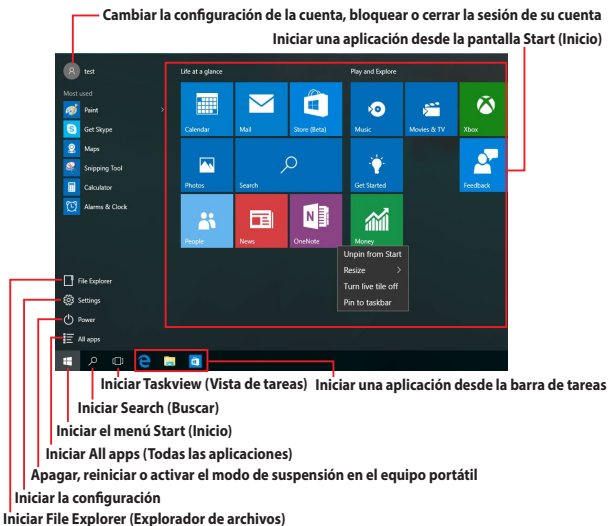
Cambiar la configuración de la cuenta, bloquear o cerrar la sesión de su cuenta

Iniciar una aplicación desde la pantalla Start (Inicio)

test

Most used

Paint

Get Skype

Maps

Snipping Tool

Calculator

Alarms & Clock

Life at a glance

Calendar

Mail

Store (Beta)

Photos

Search

People

News

OneNote

Play and Explore

Music

Movies & TV

Xbox

Get Started

Feedback

Money

Unpin from Start

Resize

Turn live tile off

Pin to taskbar

File Explorer

Settings

Power

All apps

Iniciar Taskview (Vista de tareas)

Iniciar una aplicación desde la barra de tareas

Iniciar Search (Buscar)

Iniciar el menú Start (Inicio)

Iniciar All apps (Todas las aplicaciones)

Apagar, reiniciar o activar el modo de suspensión en el equipo portátil

Iniciar la configuración

Iniciar File Explorer (Explorador de archivos)